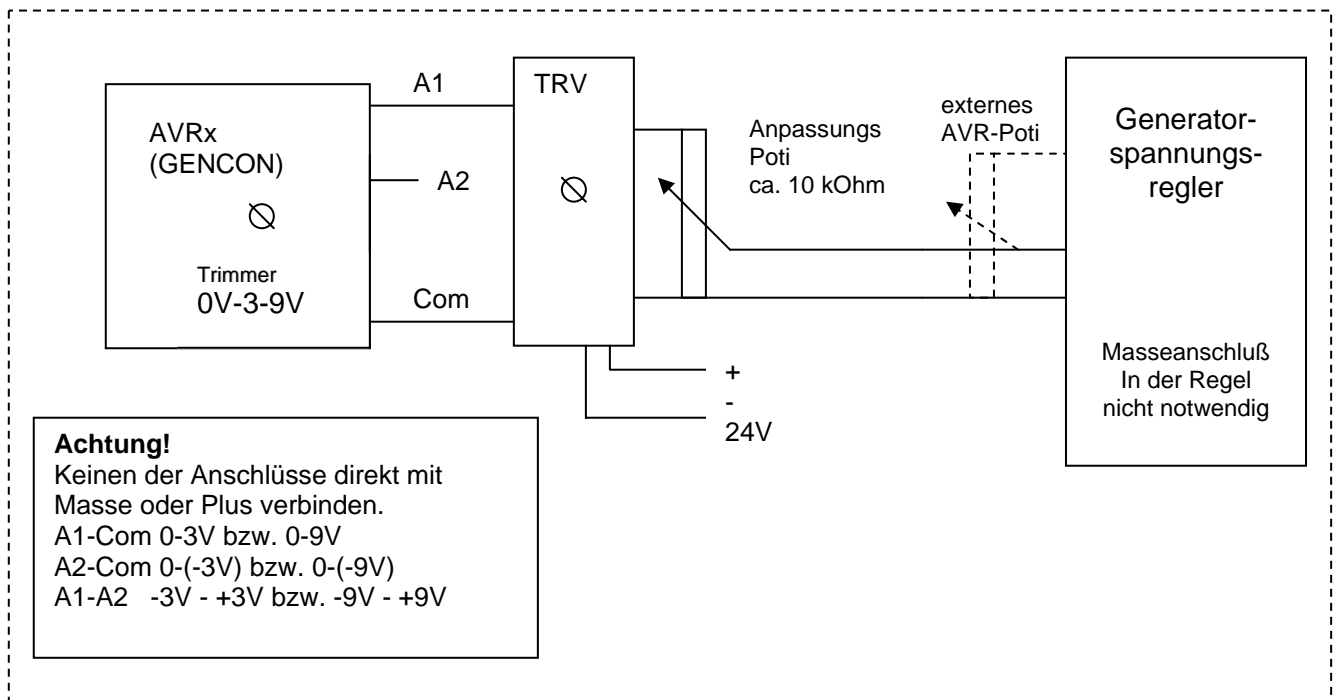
AVRx
(GENCON)

Trimmer
0V-3-9V

A1

A2

Com

TRV

+
-
24V

Anpassungs
Poti
ca. 10 kOhm

externes
AVR-Poti

Generatorspannungsregler

Masseanschluß
In der Regel
nicht notwendig

**Achtung!**
Keinen der Anschlüsse direkt mit Masse oder Plus verbinden.
A1-Com 0-3V bzw. 0-9V
A2-Com 0-(-3V) bzw. 0-(-9V)
A1-A2 -3V - +3V bzw. -9V - +9V